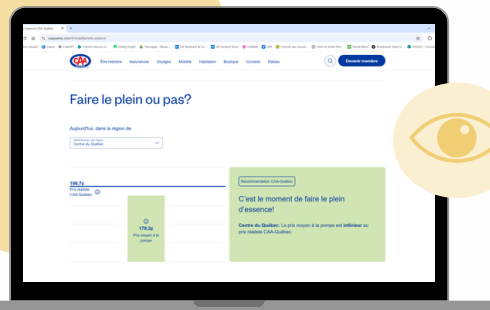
Faire le plein ou pas?

Aujourd'hui, dans la région de

Centre du Québec

Être membre Assurances Voyages Mobilité Habitation Boutique Conseils Rabais

Devenir membre

186.7¢
Prix réaliste CAA-Québec

179.3¢
Prix moyen à la pompe

Recommandation CAA-Québec

C'est le moment de faire le plein d'essence!

Centre du Québec: Le prix moyen à la pompe est inférieur au prix réaliste CAA-Québec.